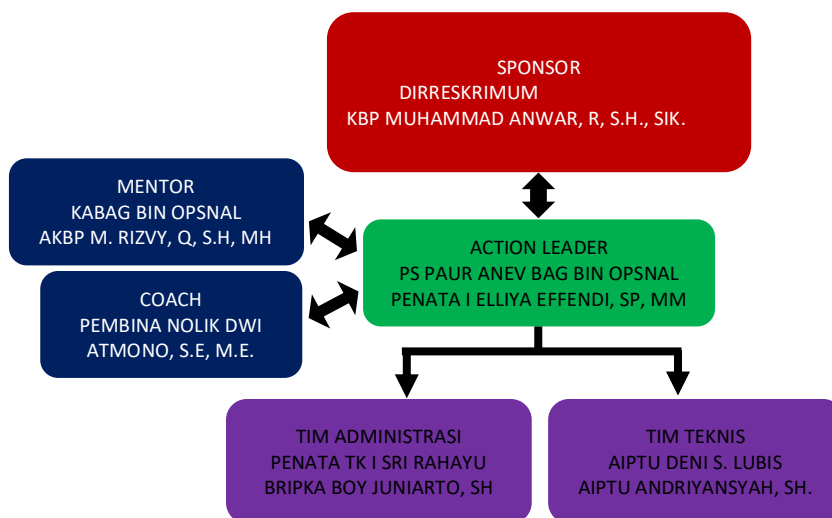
SPONSOR
DIRRESKRIMUM
KBP MUHAMMAD ANWAR, R, S.H., SIK.

MENTOR
KABAG BIN OPSNAL
AKBP M. RIZVY, Q, S.H, MH

ACTION LEADER
PS PAUR ANEV BAG BIN OPSNAL
PENATA I ELLIYA EFFENDI, SP, MM

COACH
PEMBINA NOLIK DWI
ATMONO, S.E, M.E.

TIM ADMINISTRASI
PENATA TK I SRI RAHAYU
BRIPKA BOY JUNIARTO, SH

TIM TEKNIS
AIPTU DENI S. LUBIS
AIPTU ANDRIYANSYAH, SH.